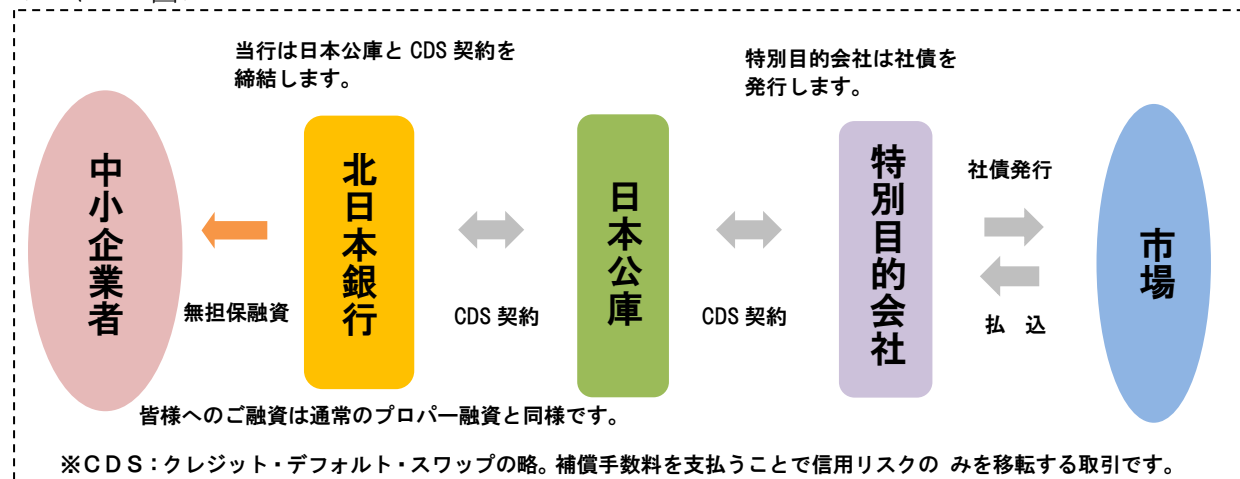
当行は日本公庫と CDS 契約を締結します。

特別目的会社は社債を発行します。

中小企業者

北日本銀行

日本公庫

特別目的会社

社債発行

市場

無担保融資

CDS 契約

CDS 契約

払 込

皆様へのご融資は通常のプロパー融資と同様です。

※CDS：クレジット・デフォルト・スワップの略。補償手数料を支払うことで信用リスクの みを移転する取引です。